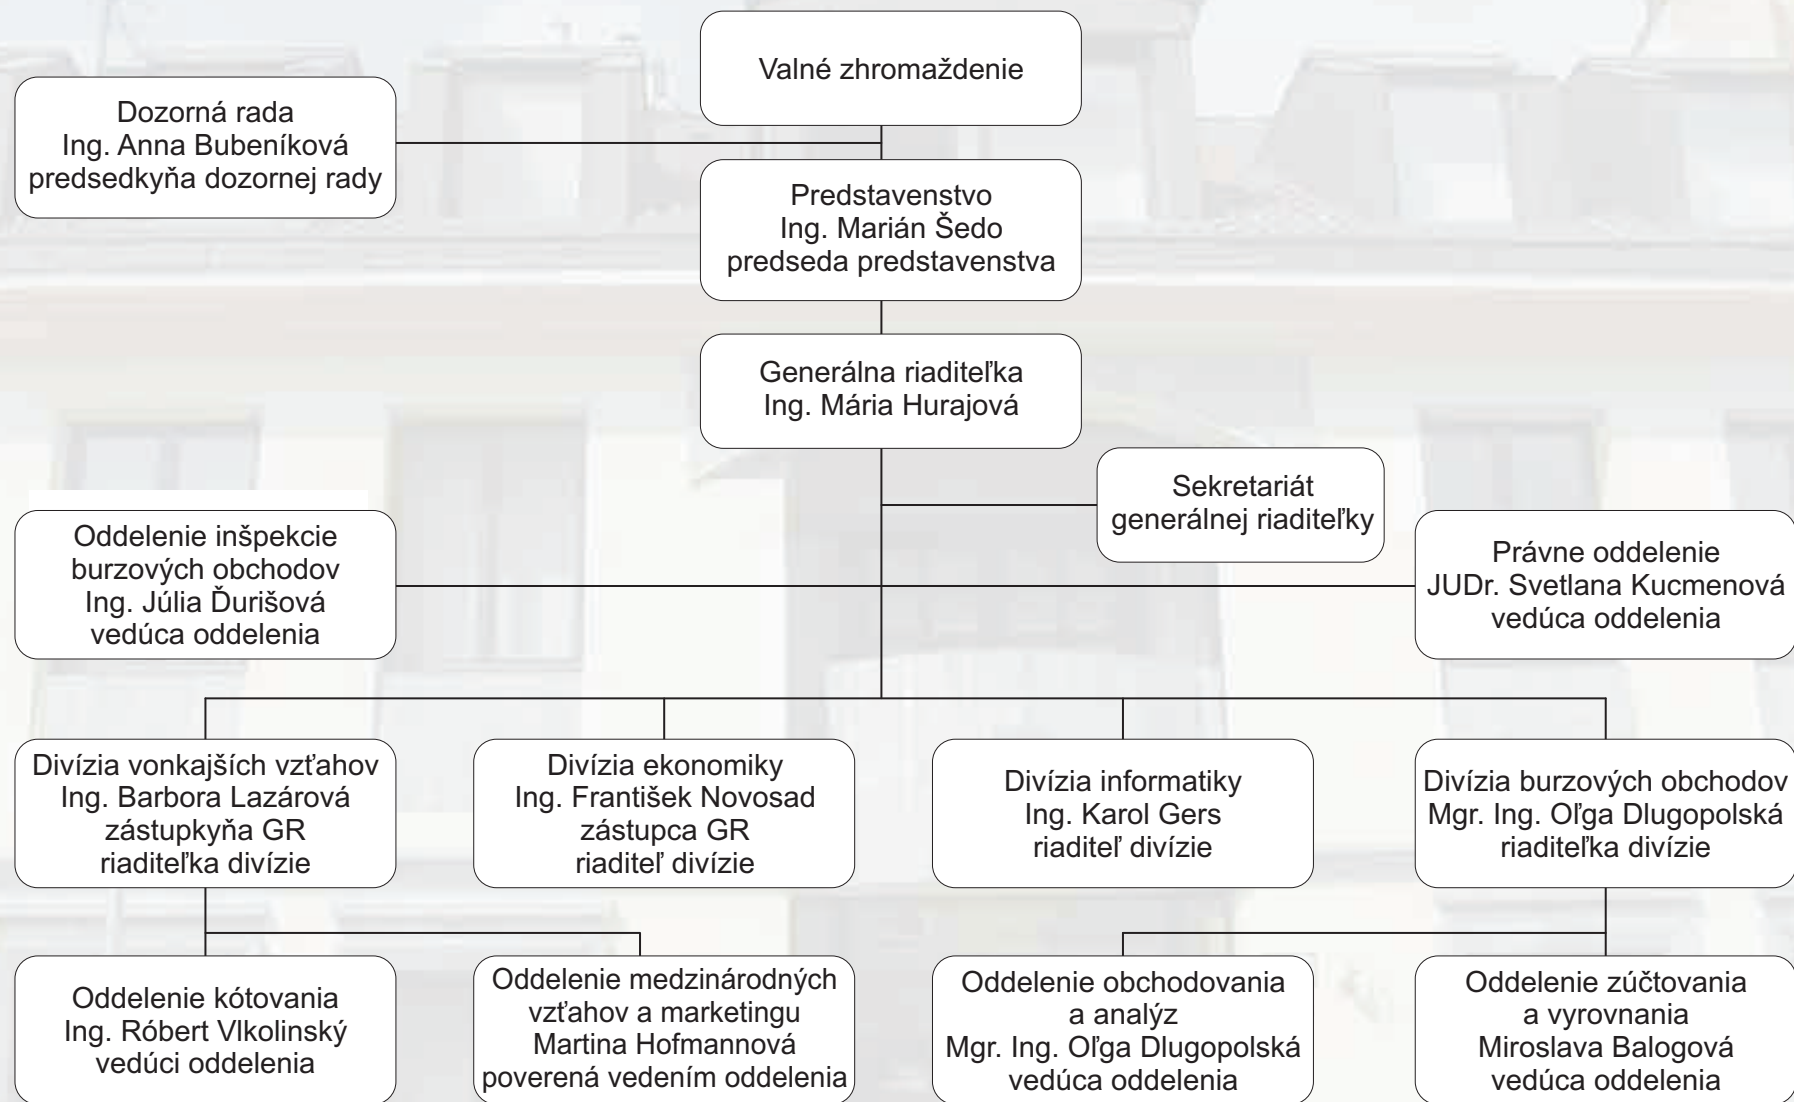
Valné zhromaždenie

Dozorná rada
Ing. Anna Bubeníková
predsedkyňa dozornej rady

Predstavenstvo
Ing. Marián Šedo
predseda predstavenstva

Generálna riaditeľka
Ing. Mária Hurajová

Sekretariát
generálnej riaditeľky

Oddelenie inšpekcie
burzových obchodov
Ing. Júlia Ďurišová
vedúca oddelenia

Právne oddelenie
JUDr. Svetlana Kucmenová
vedúca oddelenia

Divízia vonkajších vzťahov
Ing. Barbora Lazárová
zástupkyňa GR
riaditeľka divízie

Divízia ekonomiky
Ing. František Novosad
zástupca GR
riaditeľ divízie

Divízia informatiky
Ing. Karol Gers
riaditeľ divízie

Divízia burzových obchodov
Mgr. Ing. Oľga Dlugopolská
riaditeľka divízie

Oddelenie kótovania
Ing. Róbert Vlkolinský
vedúci oddelenia

Oddelenie medzinárodných
vzťahov a marketingu
Martina Hofmannová
poverená vedením oddelenia

Oddelenie obchodovania
a analýz
Mgr. Ing. Oľga Dlugopolská
vedúca oddelenia

Oddelenie zúčtovania
a vyrovnania
Miroslava Balogová
vedúca oddelenia